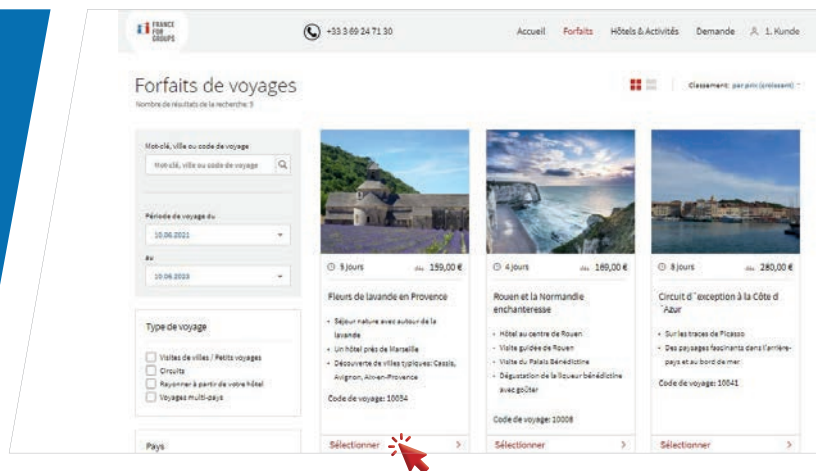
FRANCE FOR GROUPS

+33 3 69 24 71 30

Accueil Forfaits Hôtels & Activités Demande 1. Kunde

Forfaits de voyages

Nombre de résultats de la recherche: 5

Classement: par prix (croissant)

Mot-clé, ville ou code de voyage

Mot-clé, ville ou code de voyage

Période de voyage du

10.06.2021

au

10.06.2023

Type de voyage

Visites de villes / Petits voyages

Circuits

Rayonner à partir de votre hôtel

Voyages multi-pays

Pays

5 jours dès 159,00 €

Fleurs de lavande en Provence

- Séjour nature avec autour de la lavande
- Un hôtel près de Marseille
- Découverte de villes typiques: Cassis, Avignon, Aix-en-Provence

Code de voyage: 10034

Sélectionner

4 jours dès 169,00 €

Rouen et la Normandie enchanteresse

- Hôtel au centre de Rouen
- Visite guidée de Rouen
- Visite du Palais Bénédictine
- Dégustation de la liqueur bénédictine avec goûter

Code de voyage: 10008

Sélectionner

8 jours dès 280,00 €

Circuit d´exception à la Côte d´Azur

- Sur les traces de Picasso
- Des paysages fascinants dans l'arrière-pays et au bord de mer

Code de voyage: 10041

Sélectionner